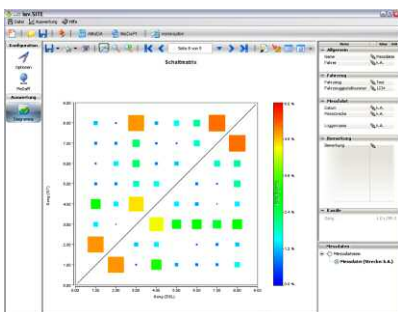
lav SITE

Datei Auswertung Hilfe

Konfiguration

Optionen

MoCoPT

Auswertung

Diagramme

Seite 6 von 8

Schaltmatrix

Gang (SOLL)

Gang (IST)

Allgemein

Name

Fahrer

Fahrzeug

Fahrzeug

Messdaten

Datum

Messstrecke

Bemerkung

Kanäle

Messdaten

Messdaten

Messdaten (Strecke 3.A.)